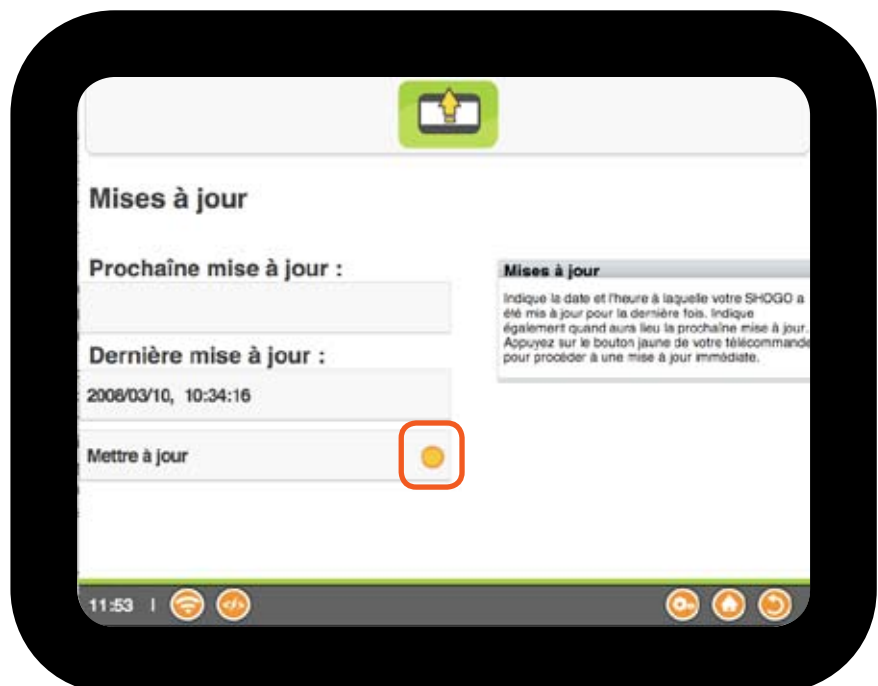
Mises à jour

Prochaîne mise à jour :

Dernière mise à jour :

2008/03/10, 10:34:16

Mettre à jour

Mises à jour

Indique la date et l'heure à laquelle votre SHOGO a été mis à jour pour la dernière fois. Indique également quand aura lieu la prochaine mise à jour. Appuyez sur le bouton jaune de votre télécommande pour procéder à une mise à jour immédiate.

11:53 |